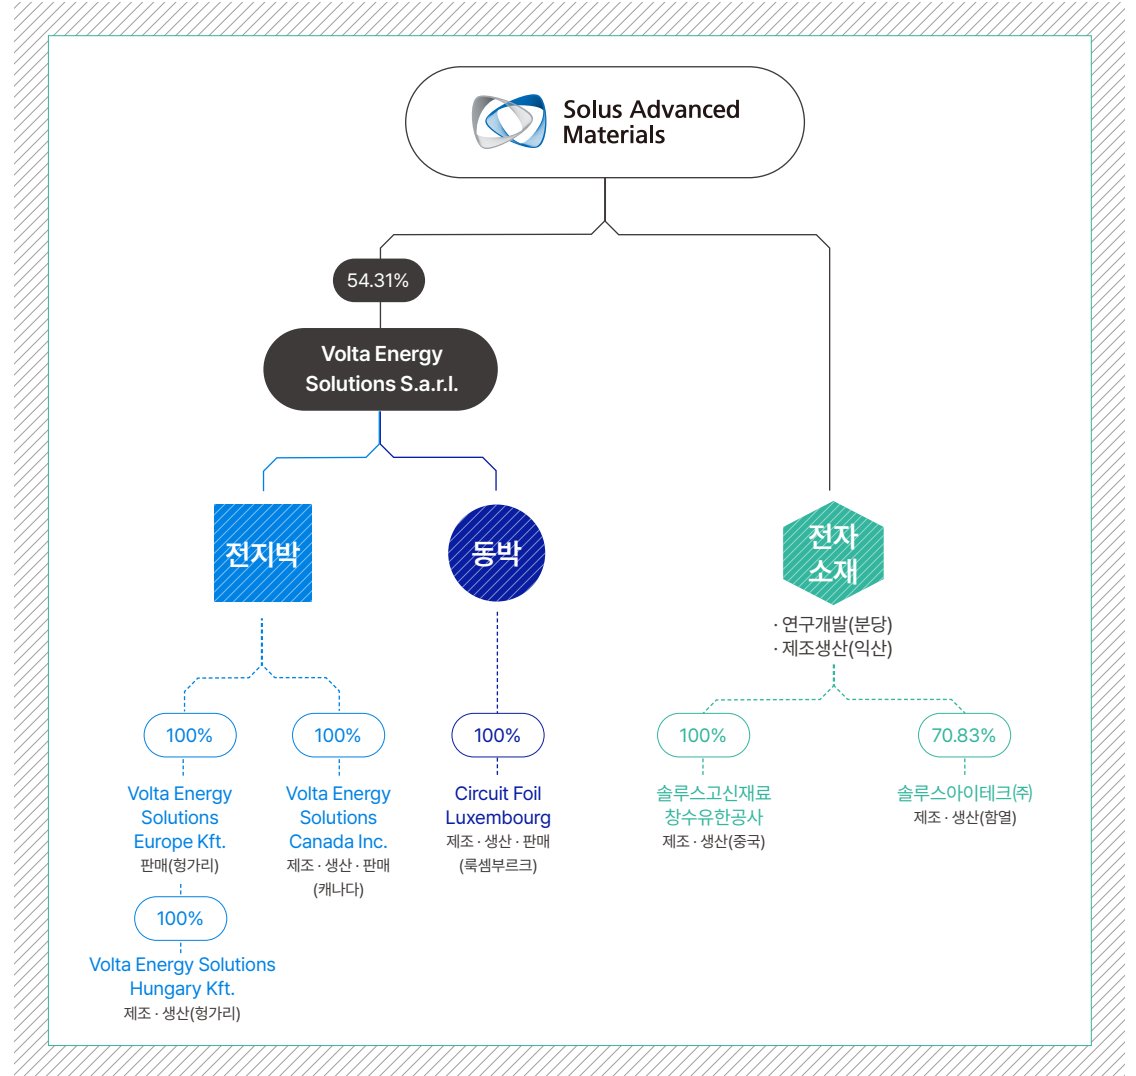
Solus Advanced Materials

54.31%

Volta Energy Solutions S.a.r.l.

전지박

동박

전자 소재

· 연구개발(분당)
· 제조생산(익산)

100%

Volta Energy Solutions Europe Kft.
판매(헝가리)

100%

Volta Energy Solutions Hungary Kft.
제조 · 생산(헝가리)

100%

Volta Energy Solutions Canada Inc.
제조 · 생산 · 판매 (캐나다)

100%

Circuit Foil Luxembourg
제조 · 생산 · 판매 (룩셈부르크)

100%

솔루스고신재료 창수유한공사
제조 · 생산(중국)

70.83%

솔루스아이테크㈜
제조 · 생산(함열)